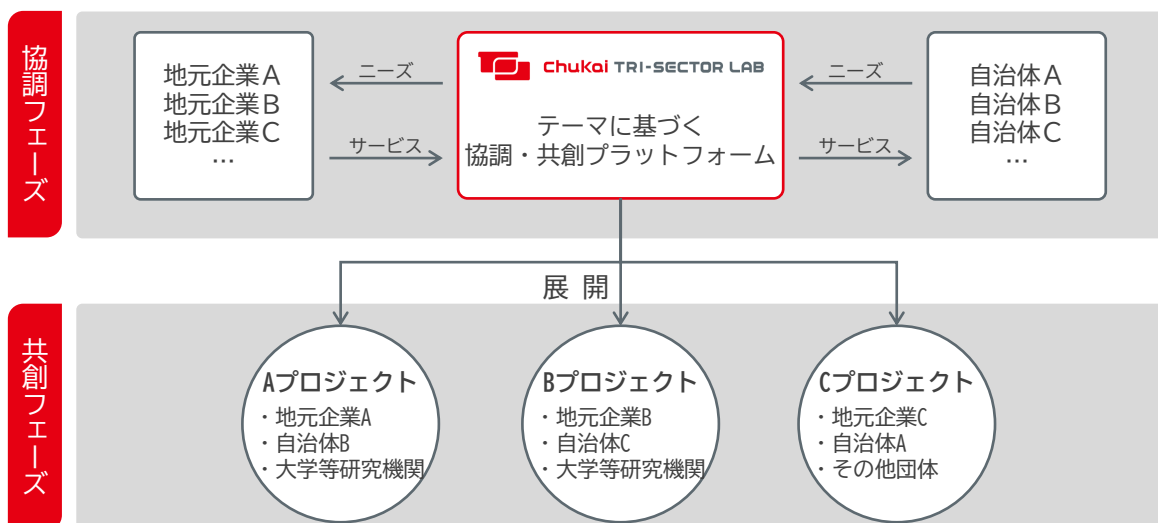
協調フェーズ

地元企業A
地元企業B
地元企業C
…

ニーズ

サービス

Chukai TRI-SECTOR LAB

テーマに基づく
協調・共創プラットフォーム

ニーズ

サービス

自治体A
自治体B
自治体C
…

展開

共創フェーズ

Aプロジェクト
・地元企業A
・自治体B
・大学等研究機関

Bプロジェクト
・地元企業B
・自治体C
・大学等研究機関

Cプロジェクト
・地元企業C
・自治体A
・その他団体